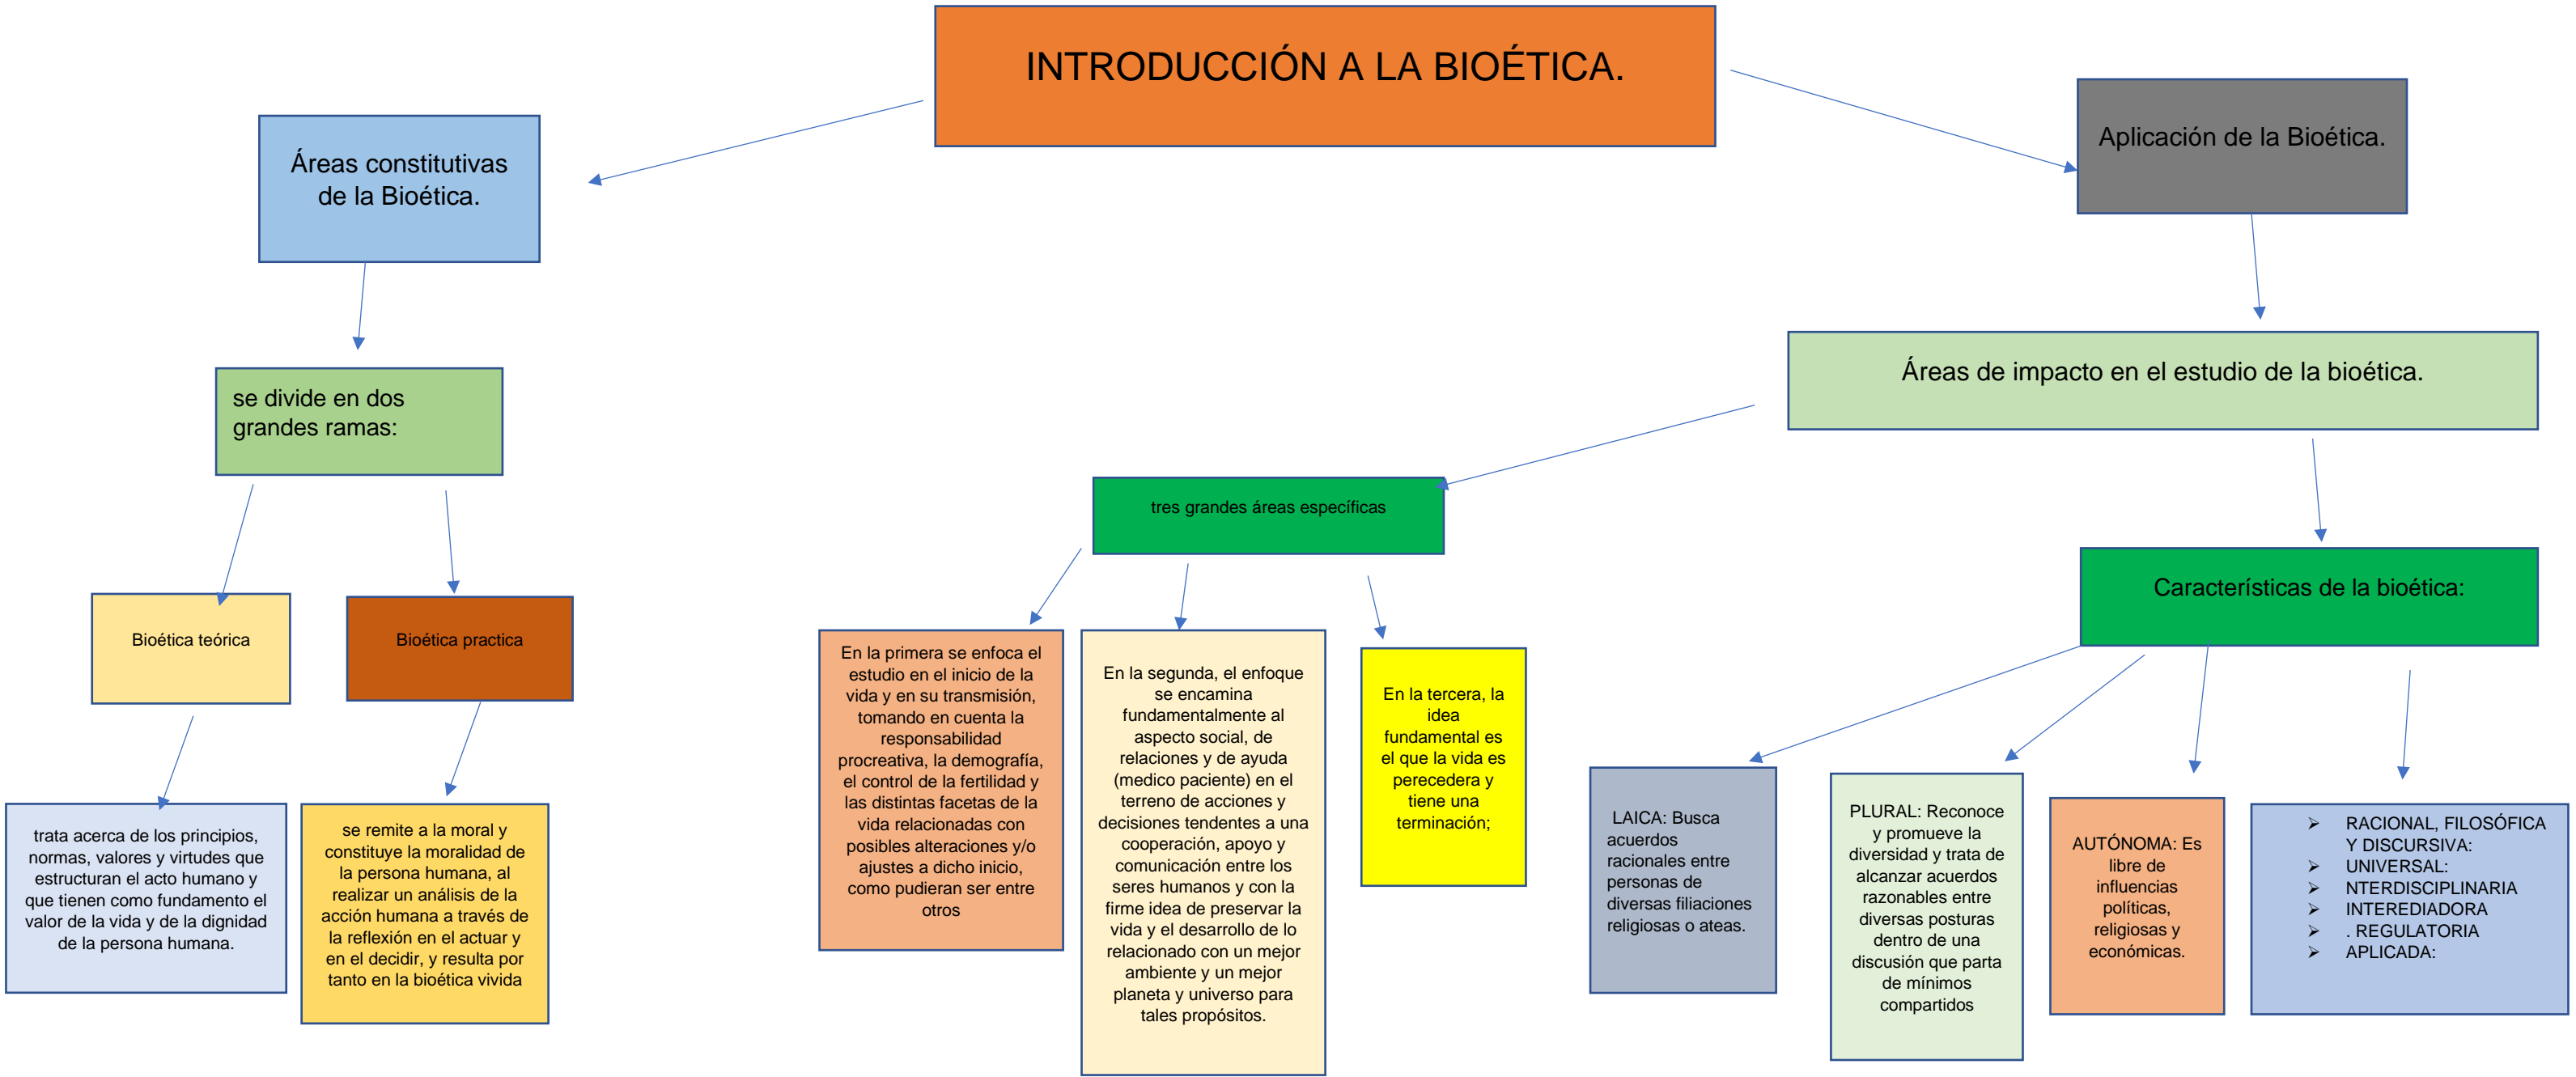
INTRODUCCIÓN A LA BIOÉTICA.

Áreas constitutivas de la Bioética.

se divide en dos grandes ramas:

Bioética teórica

Bioética practica

trata acerca de los principios, normas, valores y virtudes que estructuran el acto humano y que tienen como fundamento el valor de la vida y de la dignidad de la persona humana.

se remite a la moral y constituye la moralidad de la persona humana, al realizar un análisis de la acción humana a través de la reflexión en el actuar y en el decidir, y resulta por tanto en la bioética vivida

Aplicación de la Bioética.

Áreas de impacto en el estudio de la bioética.

tres grandes áreas específicas

En la primera se enfoca el estudio en el inicio de la vida y en su transmisión, tomando en cuenta la responsabilidad procreativa, la demografía, el control de la fertilidad y las distintas facetas de la vida relacionadas con posibles alteraciones y/o ajustes a dicho inicio, como pudieran ser entre otros

En la segunda, el enfoque se encamina fundamentalmente al aspecto social, de relaciones y de ayuda (medico paciente) en el terreno de acciones y decisiones tendentes a una cooperación, apoyo y comunicación entre los seres humanos y con la firme idea de preservar la vida y el desarrollo de lo relacionado con un mejor ambiente y un mejor planeta y universo para tales propósitos.

En la tercera, la idea fundamental es el que la vida es perecedera y tiene una terminación;

Características de la bioética:

LAICA: Busca acuerdos racionales entre personas de diversas filiaciones religiosas o ateas.

PLURAL: Reconoce y promueve la diversidad y trata de alcanzar acuerdos razonables entre diversas posturas dentro de una discusión que parta de mínimos compartidos

AUTÓNOMA: Es libre de influencias políticas, religiosas y económicas.

➢ RACIONAL, FILOSÓFICA Y DISCURSIVA:
➢ UNIVERSAL:
➢ NTERDISCIPLINARIA
➢ INTEREDIADORA
➢ . REGULATORIA
➢ APLICADA: